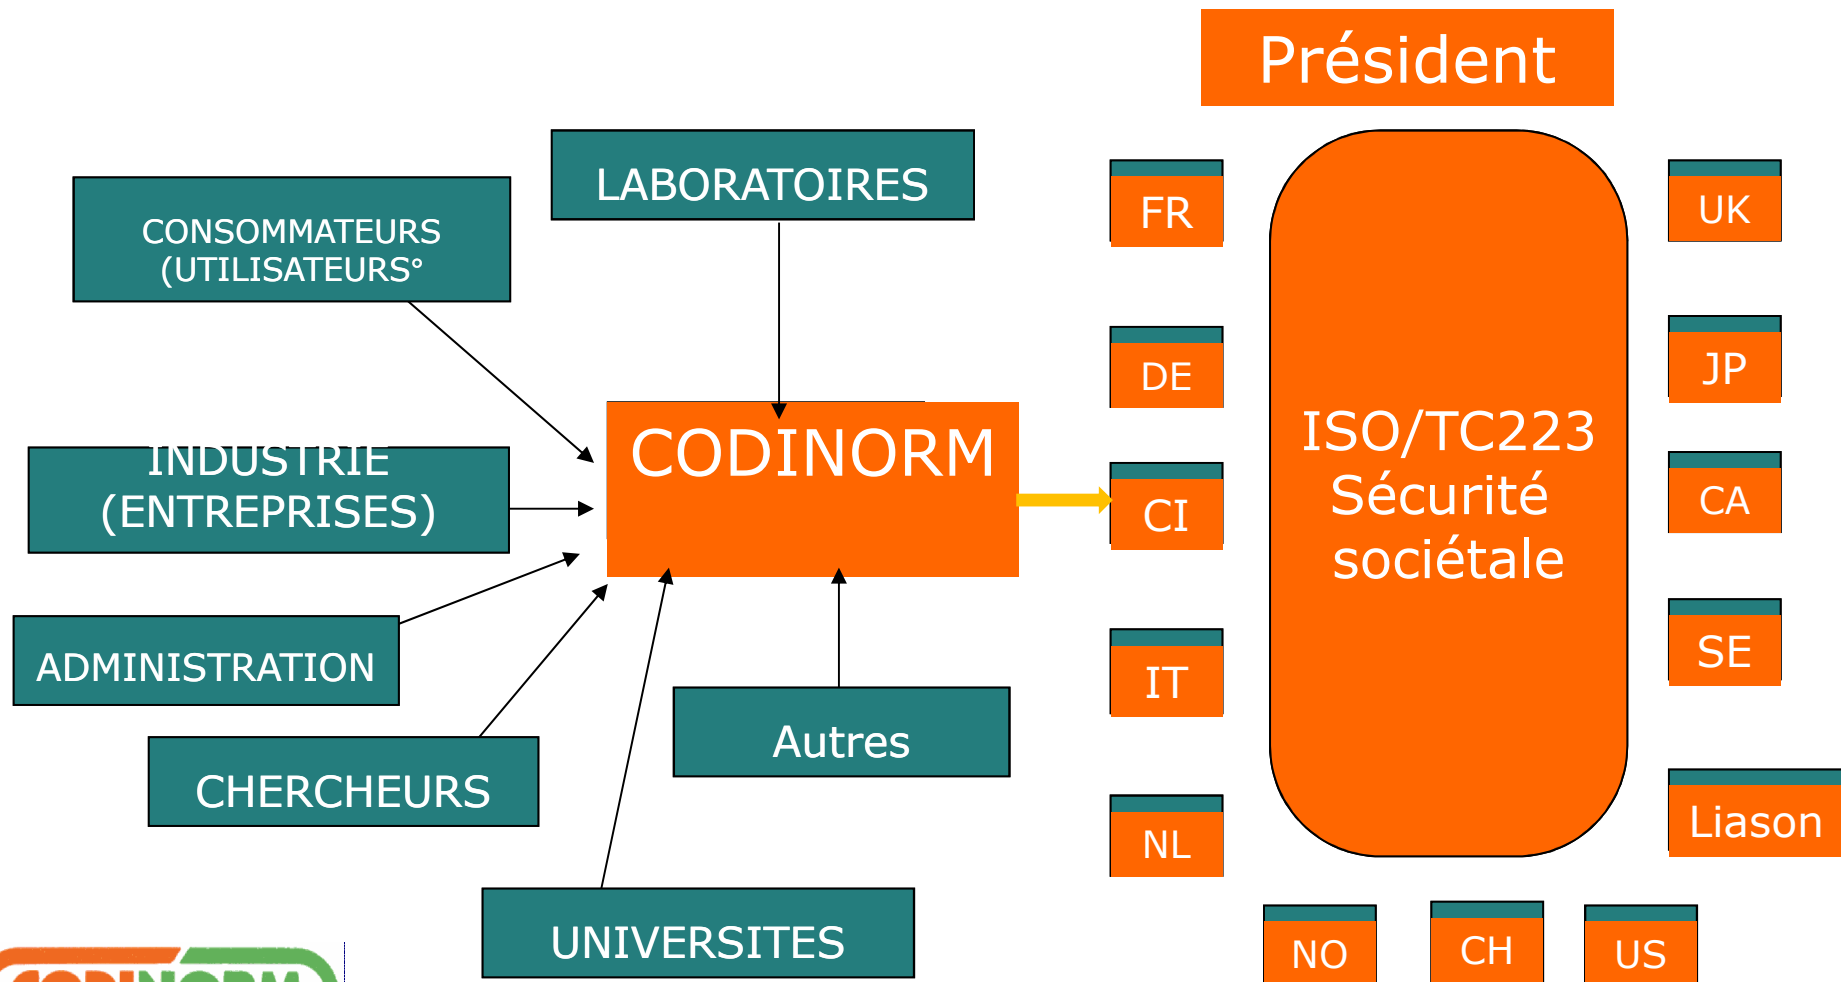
Président

LABORATOIRES

CONSOMMATEURS (UTILISATEURS°

INDUSTRIE (ENTREPRISES)

CODINORM

ADMINISTRATION

CHERCHEURS

Autres

UNIVERSITES

FR

DE

CI

IT

NL

ISO/TC223 Sécurité sociétale

UK

JP

CA

SE

Liason

NO

CH

US

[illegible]